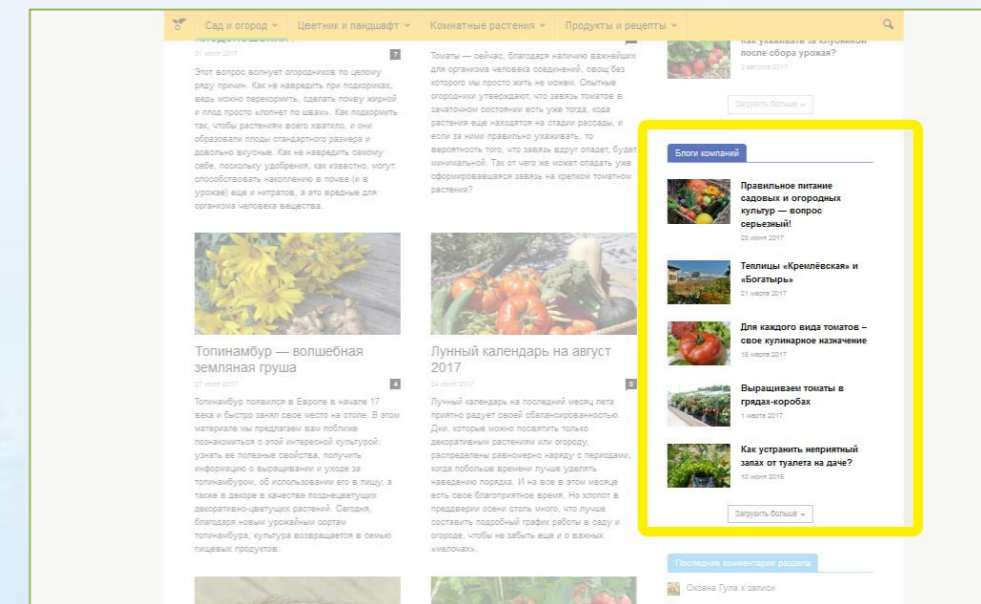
Сад и огород ⌄ Цветник и ландшафт ⌄ Комнатные растения ⌄ Продукты и рецепты ⌄

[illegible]
21 июля 2017
7

Этот вопрос волнует огородников по целому ряду причин. Как не навредить при подкормках, ведь можно перекормить, сделать почву жирной и плод просто «лопнет по швам». Как подкормить так, чтобы растениям всего хватило, и они образовали плоды стандартного размера и довольно вкусные. Как не навредить самому себе, поскольку удобрения, как известно, могут способствовать накоплению в почве (и в урожае) еще и нитратов, а это вредные для организма человека вещества.

Томаты — сейчас, благодаря наличию важнейших для организма человека соединений, овощ без которого мы просто жить не можем. Опытные огородники утверждают, что завязь томатов в зачаточном состоянии есть уже тогда, когда растения еще находятся на стадии рассады, и если за ними правильно ухаживать, то вероятность того, что завязь вдруг опадет, будет минимальной. Так от чего же может опадать уже сформировавшаяся завязь на крепком томатном растении?

как ухаживать за клубникой после сбора урожая?
3 августа 2017

Загрузить больше ⌄

Блоги компаний

Правильное питание садовых и огородных культур — вопрос серьезный!
28 июня 2017

Теплицы «Кремлёвская» и «Богатырь»
21 марта 2017

Для каждого вида томатов – свое кулинарное назначение
15 марта 2017

Выращиваем томаты в грядах-коробах
1 марта 2017

Как устранить неприятный запах от туалета на даче?
10 июня 2016

Загрузить больше ⌄

Топинамбур — волшебная земляная груша
27 июля 2017
4

Топинамбур появился в Европе в начале 17 века и быстро занял свое место на столе. В этом материале мы предлагаем вам поближе познакомиться с этой интересной культурой: узнать ее полезные свойства, получить информацию о выращивании и уходе за топинамбуром, об использовании его в пищу, а также в декоре в качестве поздноцветущих декоративно-цветущих растений. Сегодня, благодаря новым урожайным сортам топинамбура, культура возвращается в семью пищевых продуктов.

Лунный календарь на август 2017
24 июля 2017
0

Лунный календарь на последний месяц лета приятно радует своей сбалансированностью. Дни, которые можно посвятить только декоративным растениям или огороду, распределены равномерно наряду с периодами, когда побольше времени лучше уделять наведению порядка. И на все в этом месяце есть свое благоприятное время. Но хлопот в преддверии осени столь много, что лучше составить подробный график работы в саду и огороде, чтобы не забыть еще и о важных «мелочах».

Последние комментарии раздела

Оксана Гула к записи